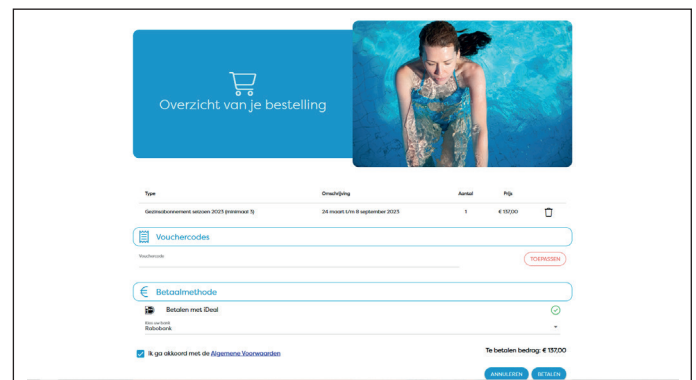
Overzicht van je bestelling

| Type | Omschrijving | Aantal | Prijs |
|---|---|---|---|
| Gezinsabonnement seizoen 2023 (minimaal 3) | 24 maart t/m 8 september 2023 | 1 | € 137,00 |

Vouchercodes

Vouchercode

TOEPASSEN

Betaalmethode

Betalen met iDeal

Kies een bank
Rabobank

Ik ga akkoord met de Algemene Voorwaarden

Te betalen bedrag: € 137,00

ANNULEREN BETALEN